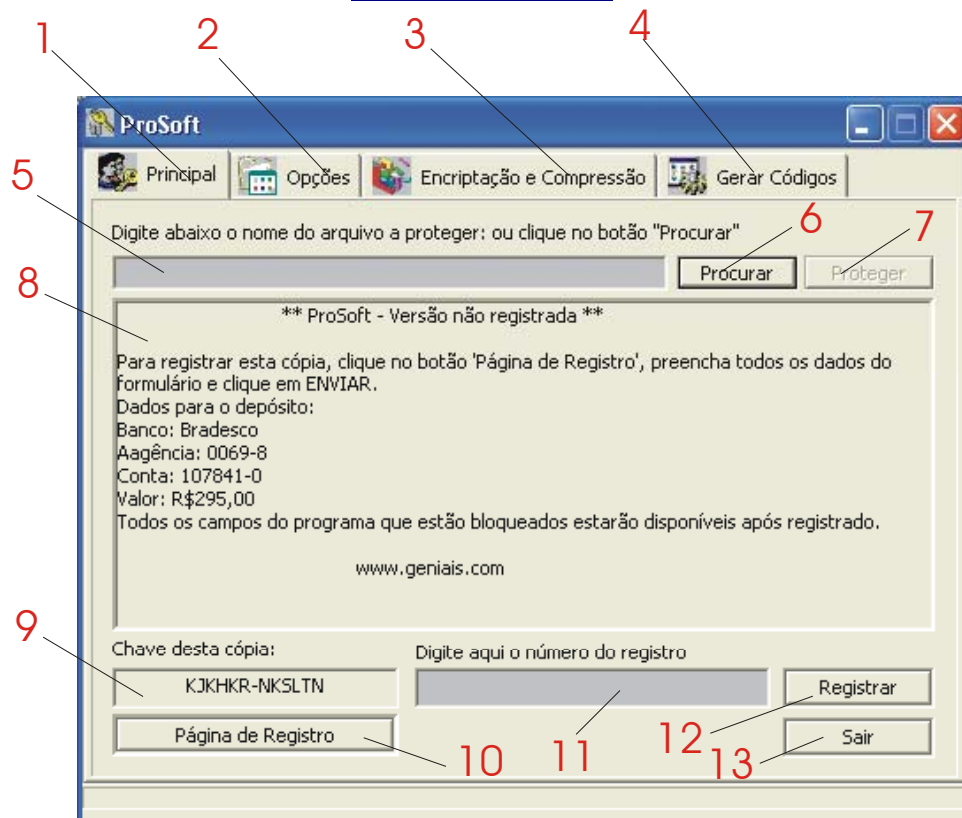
1 2 3 4

ProSoft

Principal | Opções | Encriptação e Compressão | Gerar Códigos

5

Digite abaixo o nome do arquivo a proteger: ou clique no botão "Procurar"

6 7

Procurar | Proteger

8

** ProSoft - Versão não registrada **

Para registrar esta cópia, clique no botão 'Página de Registro', preencha todos os dados do formulário e clique em ENVIAR.
Dados para o depósito:
Banco: Bradesco
Aagência: 0069-8
Conta: 107841-0
Valor: R$295,00
Todos os campos do programa que estão bloqueados estarão disponíveis após registrado.

www.geniais.com

9

Chave desta cópia:

KJKHKR-NKSLTN

Digite aqui o número do registro

Registrar

Página de Registro

Sair

10 11 12 13